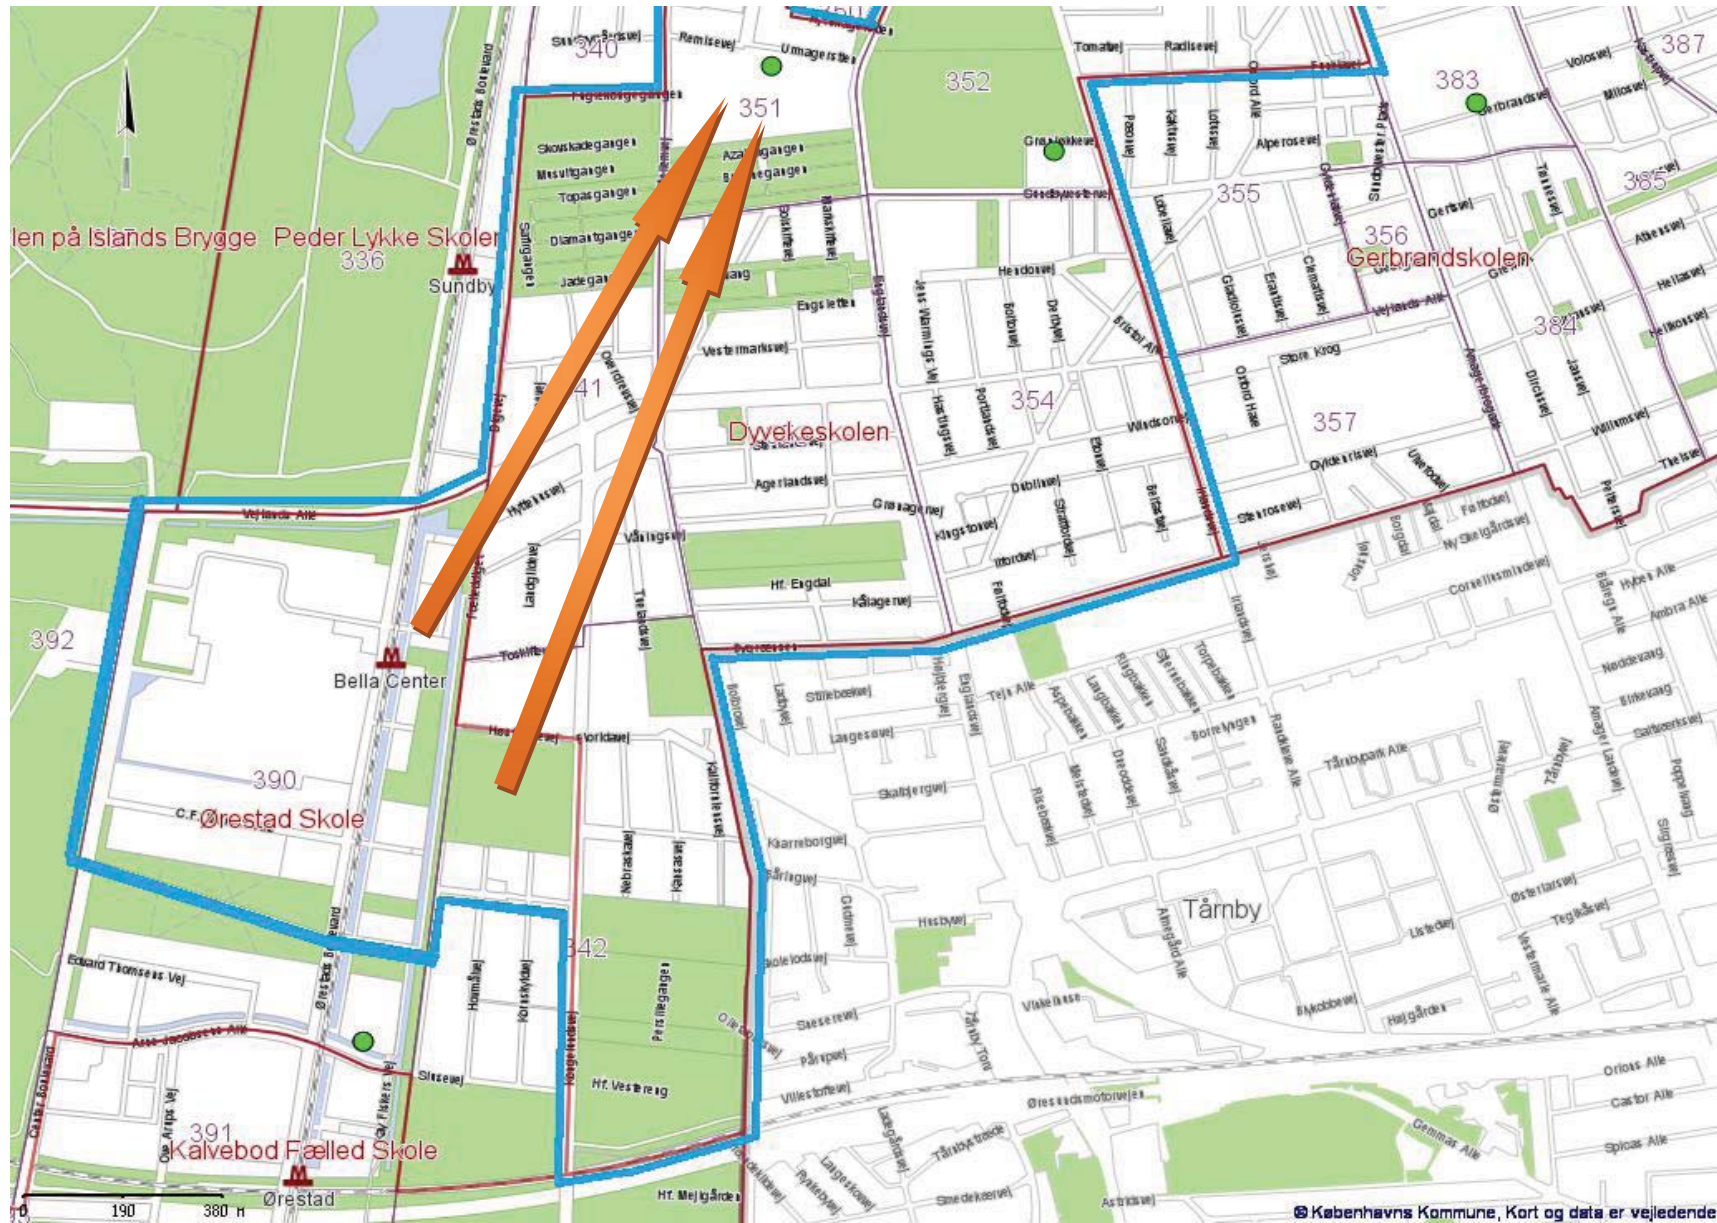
340
Remisevej
Umagerstien
351
352
Tomatvej
Radisevej
387
383
Volosvej
Skovskadegangen
Azaleagangen
Begoniegangen
Topasgangen
Diamantgangen
Jadegangen
Grøndalskevej
Alperosevej
355
385
356
Gerbrandskolen
len på Islands Brygge
Peder Lykke Skolen
336
Sundby
Hendonvej
Englandsvej
Vestermarksvej
Engsletten
Bristol Allé
Store Krog
384
354
341
357
Dyvekeskolen
Agerlandsvej
Wildersvej
Wilemsvej
Vejlands Allé
Vålingsvej
Hf. Engdal
Kålagervej
Steirosevej
392
Bella Center
390
C.F. Ørestad Skole
Toskiftevej
Sorkdavej
Tejn Allé
Tårnbypark Allé
Tårnby
Kærreborgvej
Eduard Thomsens Vej
342
Hf. Vesterenge
Sliesevej
Villestoftevej
Øresundsmotorvejen
391
Kalvebod Fælled Skole
Ørestad
Hf. Mejlgården
Orlogs Allé
Castor Allé
Spicas Allé
Gemmas Allé
0
190
380 m
© Københavns Kommune, Kort og data er vejledende